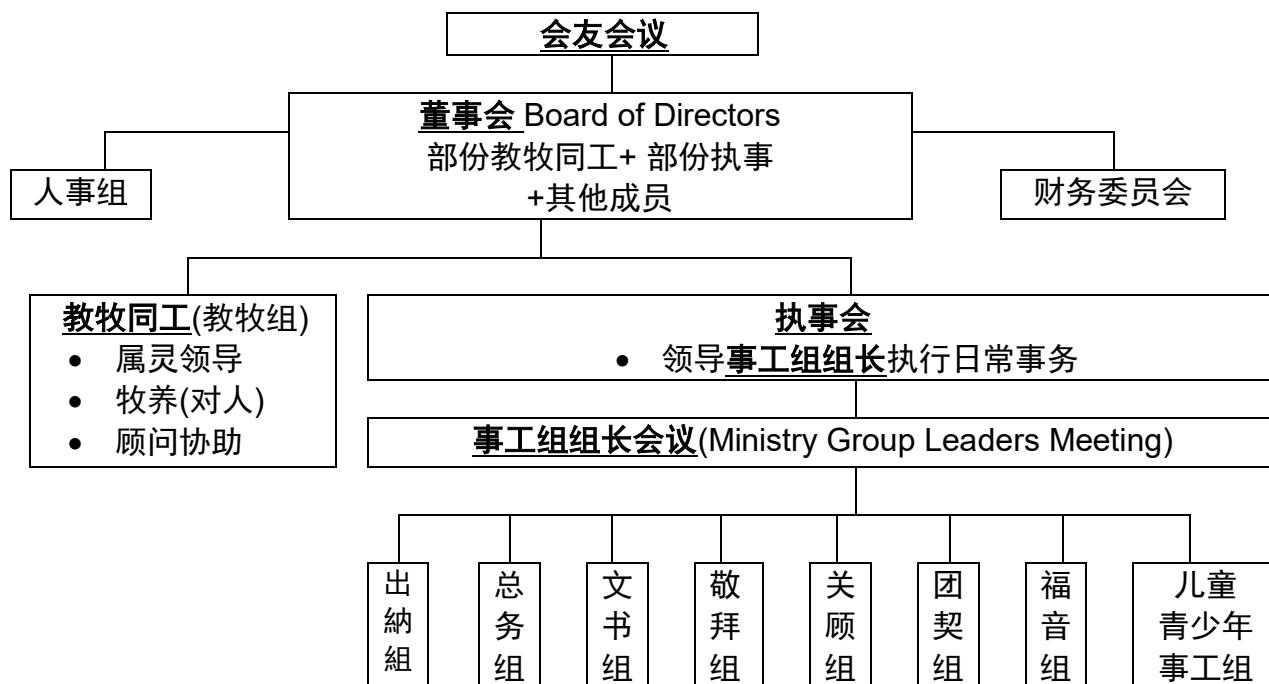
会友会议

董事会 Board of Directors
部份教牧同工+ 部份执事
+其他成员

人事组

财务委员会

教牧同工(教牧组)
• 属灵领导
• 牧养(对人)
• 顾问协助

执事会
• 领导事工组组长执行日常事务

事工组组长会议(Ministry Group Leaders Meeting)

出納組

总务组

文书组

敬拜组

关顾组

团契组

福音组

儿童青少年事工组